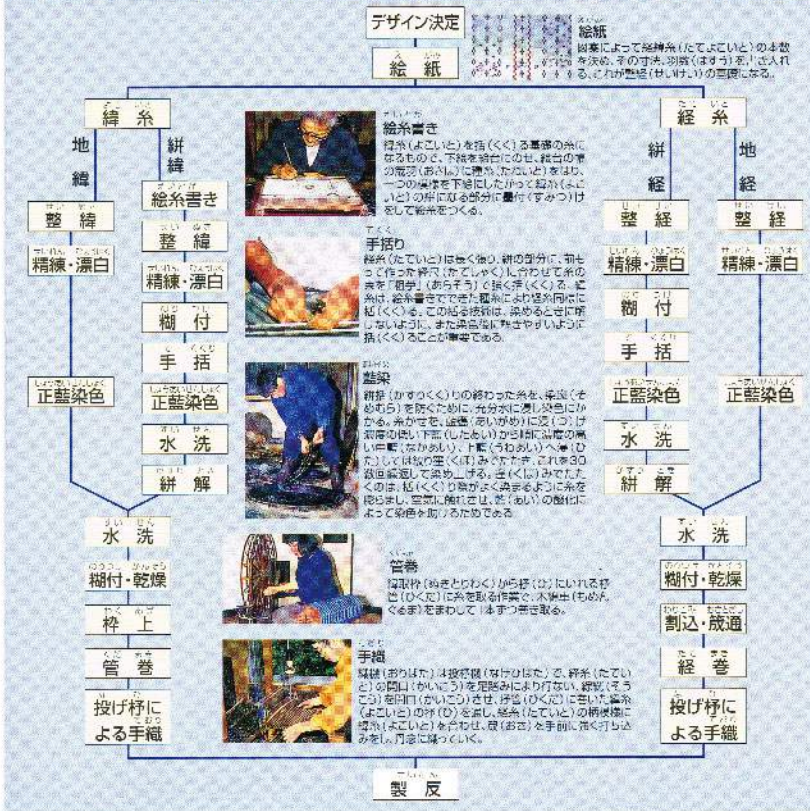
デザイン決定

絵紙

絵紙
図案によって経緯糸（たてよこいと）の本数を決め、その寸法、羽数（はすう）を書き入れる。これが整経（せいけい）の基礎になる。

緯糸

地緯

絣緯

整緯

精練・漂白

正藍染色

絵糸書き

整緯

精練・漂白

糊付

手括

正藍染色

水洗

絣解

経糸

絣経

地経

整経

精練・漂白

糊付

手括

正藍染色

水洗

絣解

整経

精練・漂白

正藍染色

絵糸書き
緯糸（よこいと）を括（くく）る基準の糸になるもので、下絵を絵台にのせ、絵台の幅の両端（おさい）に張った糸（たたいと）をはり、一つの模様を下絵にしたがって絵糸（よこいと）の絣になる部分に墨付（すみつけ）をして絵糸をつくる。

手括り
経糸（たていと）は長く張り、絣の部分に、苧もって作った絣芯（たてしゃく）に合わせて糸の表を「粗手」（あらそう）で括く括（くく）る。緯糸は、絵糸書きでできた種糸により経糸同様に括（くく）る。この括る技術は、染めるときに崩れないように、また染色後に解きやすいように括（くく）ることが大事である。

藍染
絣括（かすりくくり）の終わった糸を、染液（そめあら）を防ぐために、充分水に浸し染色にかかる。糸かせを、藍壷（あいがめ）に浸（つ）け、糸かせの浅い下面（したがい）から順に藍液の高い中間（なかあい）、上面（うわあい）へ移（ひ）して（ほね）って引（ひ）きだす。これを30数回繰返して染め上げる。空（くう）みでたたくのは、括（くくり）際がよく染まるように糸を絞るため。空気に触れさせ、藍（あい）の酸化によって染色を助けるためである。

管巻
糸取枠（ぬきとりわく）から杼（ひ）に入れる杼管（ひくだ）に糸を取る作業で、木製車（もめん ぐるま）をまわして1本ずつ手巻き取る。

手織
高機（おりばた）は投杼機（なげひばた）で、経糸（たていと）の開口（かいこう）を足踏みにより行ない、綜絖（そうこう）を開口（かいこう）させ、杼管（ひくだ）に巻いた緯糸（よこいと）の杼（ひ）を通し、経糸（たていと）の柄模様に緯糸（よこいと）を合わせ、筬（おさ）を手前に強く打ち込みをし、丹念に織っていく。

水洗

糊付・乾燥

枠上

管巻

投げ杼による手織

水洗

糊付・乾燥

割込・成通

経巻

投げ杼による手織

製反